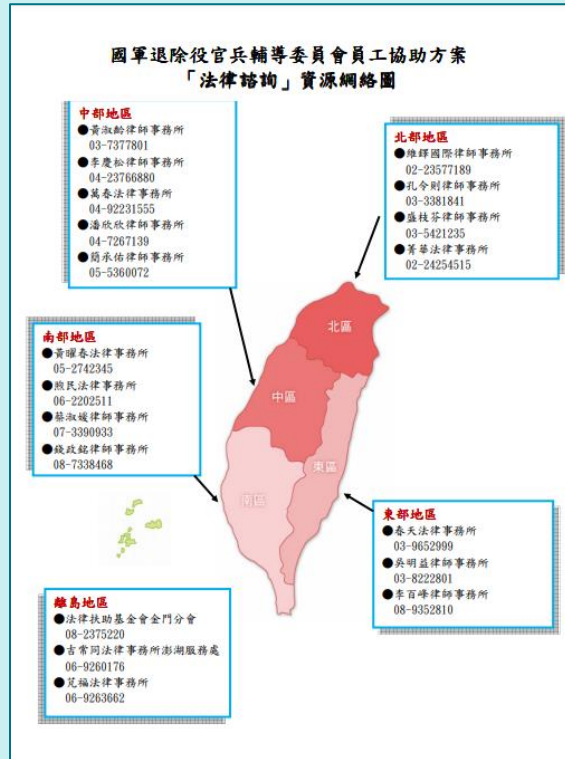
國軍退除役官兵輔導委員會員工協助方案
「法律諮詢」資源網絡圖

中部地區
●黃淑齡律師事務所
03-7377801
●李慶松律師事務所
04-23766880
●萬春法律事務所
04-92231555
●潘欣欣律師事務所
04-7267139
●簡承佑律師事務所
05-5360072

北部地區
●維鐸國際律師事務所
02-23577189
●孔令則律師事務所
03-3381841
●盛枝芬律師事務所
03-5421235
●菁華法律事務所
02-24254515

南部地區
●黃曜春法律事務所
05-2742345
●煦民法律事務所
06-2202511
●蔡淑媛律師事務所
07-3390933
●錢政銘律師事務所
08-7338468

北區
中區
東區
南區

東部地區
●春天法律事務所
03-9652999
●吳明益律師事務所
03-8222801
●李百峰律師事務所
08-9352810

離島地區
●法律扶助基金會金門分會
08-2375220
●吉常同法律事務所澎湖服務處
06-9260176
●見福法律事務所
06-9263662